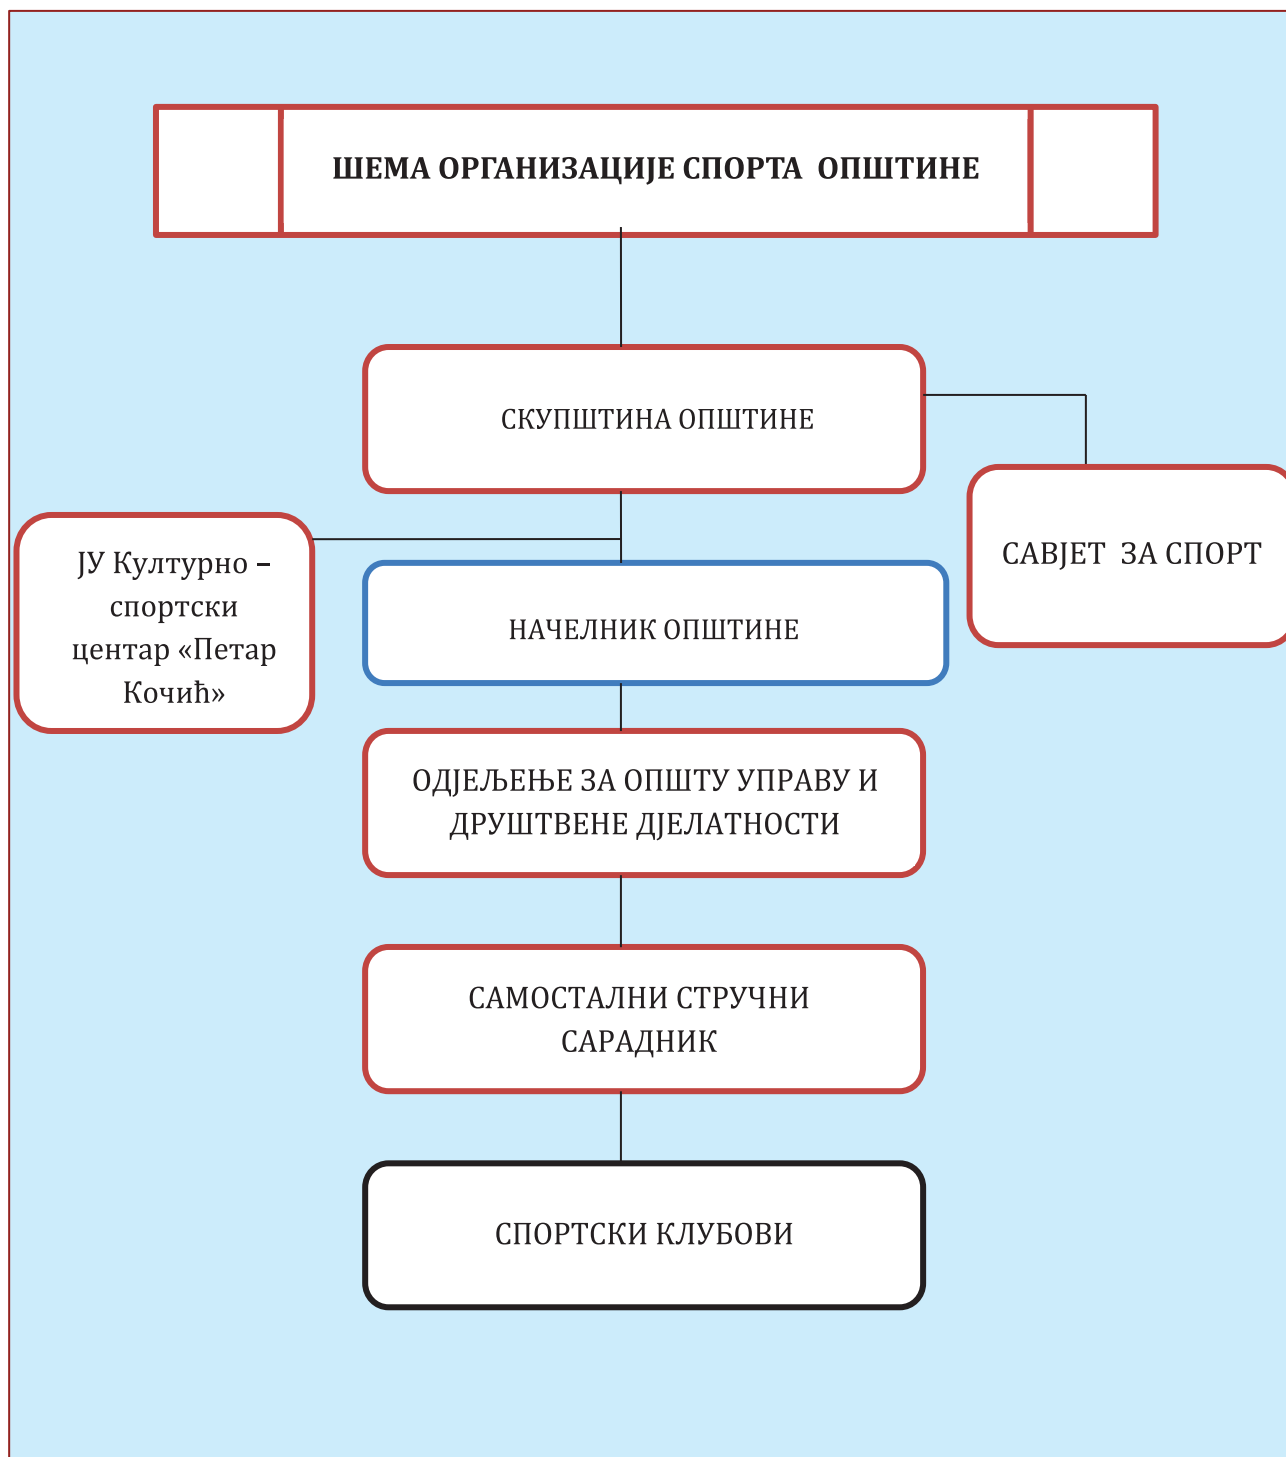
ШЕМА ОРГАНИЗАЦИЈЕ СПОРТА ОПШТИНЕ

СКУПШТИНА ОПШТИНЕ

САВЈЕТ ЗА СПОРТ

ЈУ Културно – спортски центар «Петар Кочић»

НАЧЕЛНИК ОПШТИНЕ

ОДЈЕЉЕЊЕ ЗА ОПШТУ УПРАВУ И ДРУШТВЕНЕ ДЈЕЛАТНОСТИ

САМОСТАЛНИ СТРУЧНИ САРАДНИК

СПОРТСКИ КЛУБОВИ